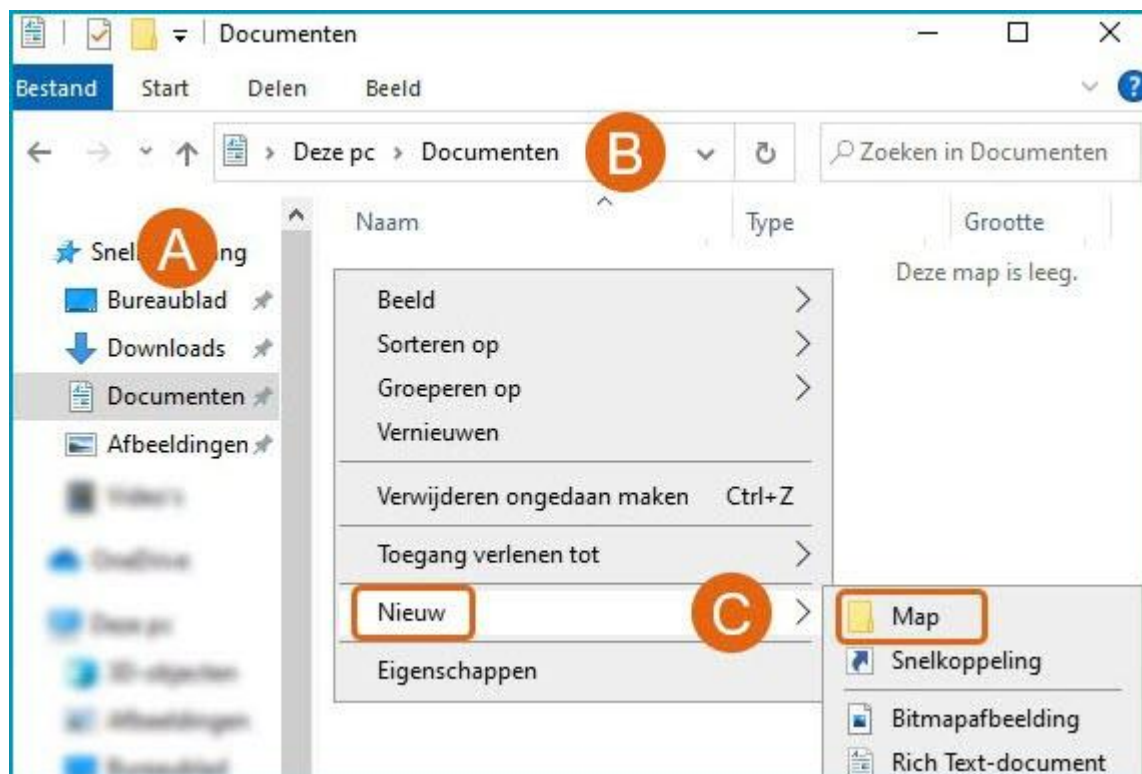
Documenten

Bestand Start Delen Beeld

Deze pc › Documenten

B

Zoeken in Documenten

Naam Type Grootte

Deze map is leeg.

Snel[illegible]ng

A

Bureaublad

Downloads

Documenten

Afbeeldingen

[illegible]

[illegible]

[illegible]

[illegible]

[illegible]

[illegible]

Beeld

Sorteren op

Groeperen op

Vernieuwen

Verwijderen ongedaan maken Ctrl+Z

Toegang verlenen tot

Nieuw

C

Eigenschappen

Map

Snelkoppeling

Bitmapafbeelding

Rich Text-document